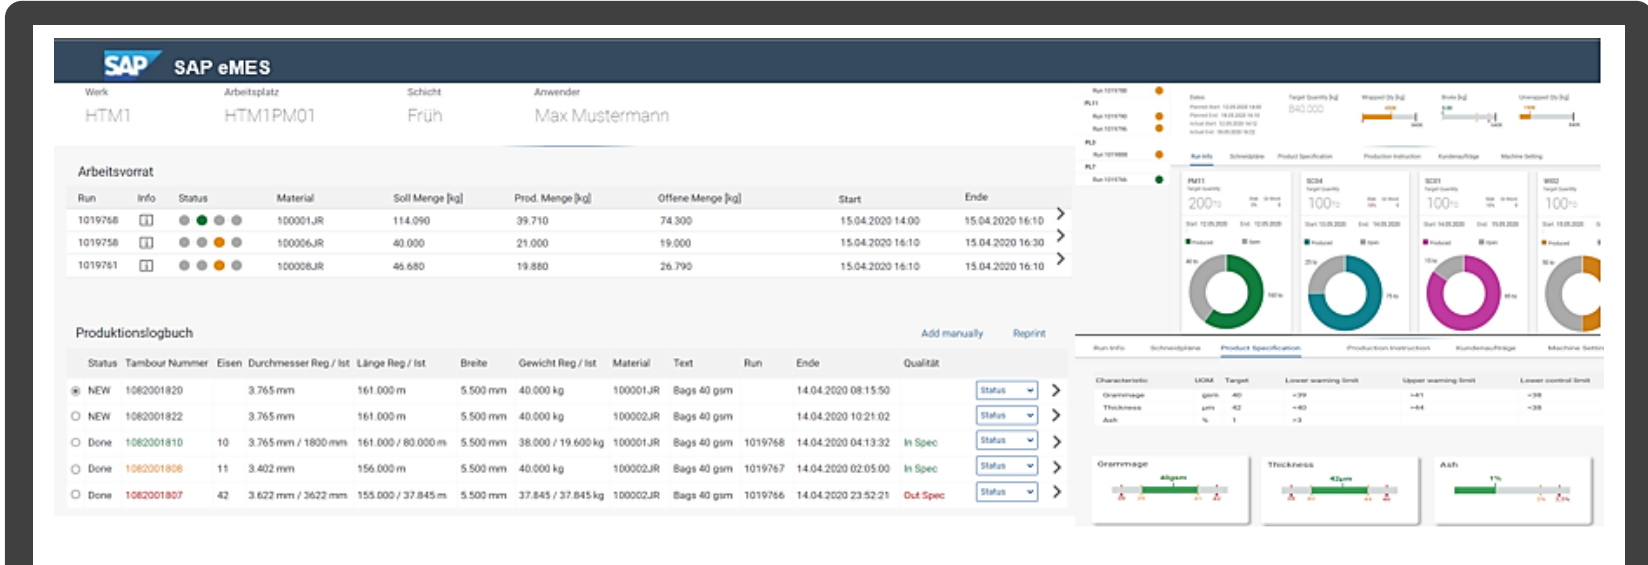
SAP SAP eMES

Werk
HTM1

Arbeitsplatz
HTM1PM01

Schicht
Früh

Anwender
Max Mustermann

Arbeitsvorrat

| Run | Info | Status | Material | Soll Menge [kg] | Prod. Menge [kg] | Offene Menge [kg] | Start | Ende |
|---|---|---|---|---|---|---|---|---|
| 1019768 | | | 100001JR | 114.090 | 39.710 | 74.300 | 15.04.2020 14:00 | 15.04.2020 16:10 |
| 1019758 | | | 100006JR | 40.000 | 21.000 | 19.000 | 15.04.2020 16:10 | 15.04.2020 16:30 |
| 1019761 | | | 100008JR | 46.680 | 19.880 | 26.790 | 15.04.2020 16:10 | 15.04.2020 16:10 |

Produktionslogbuch

Add manually Reprint

| Status | Tambour Nummer | Eisen | Durchmesser Reg / Ist | Länge Reg / Ist | Breite | Gewicht Reg / Ist | Material | Text | Run | Ende | Qualität | |
|---|---|---|---|---|---|---|---|---|---|---|---|---|
| NEW | 1082001820 | | 3.765 mm | 161.000 m | 5.500 mm | 40.000 kg | 100001JR | Bags 40 gsm | | 14.04.2020 08:15:50 | | Status |
| NEW | 1082001822 | | 3.765 mm | 161.000 m | 5.500 mm | 40.000 kg | 100002JR | Bags 40 gsm | | 14.04.2020 10:21:02 | | Status |
| Done | 1082001810 | 10 | 3.765 mm / 1800 mm | 161.000 / 80.000 m | 5.500 mm | 38.000 / 19.600 kg | 100001JR | Bags 40 gsm | 1019768 | 14.04.2020 04:13:32 | In Spec | Status |
| Done | 1082001808 | 11 | 3.402 mm | 156.000 m | 5.500 mm | 40.000 kg | 100002JR | Bags 40 gsm | 1019767 | 14.04.2020 02:05:00 | In Spec | Status |
| Done | 1082001807 | 42 | 3.622 mm / 3622 mm | 155.000 / 37.845 m | 5.500 mm | 37.845 / 37.845 kg | 100002JR | Bags 40 gsm | 1019766 | 14.04.2020 23:52:21 | Out Spec | Status |

Run Info Schneidplane Product Specification Production Instruction Kundenaufträge Machine Setting

| Characteristic | UOM | Target | Lower warning limit | Upper warning limit | Lower control limit |
|---|---|---|---|---|---|
| Grammage | gsm | 40 | 39 | 41 | 38 |
| Thickness | µm | 42 | 40 | 44 | 38 |
| Ash | % | 1 | 3 | | |

Grammage
Thickness
Ash